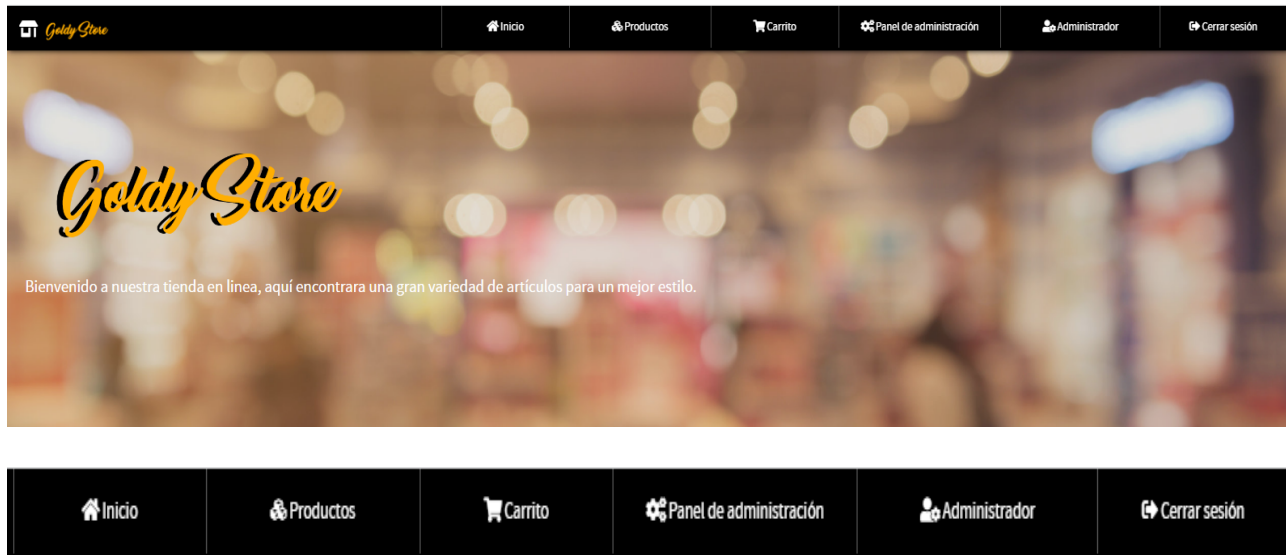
Goldy Store

Inicio | Productos | Carrito | Panel de administración | Administrador | Cerrar sesión

Goldy Store

Bienvenido a nuestra tienda en linea, aquí encontrara una gran variedad de artículos para un mejor estilo.

Inicio | Productos | Carrito | Panel de administración | Administrador | Cerrar sesión